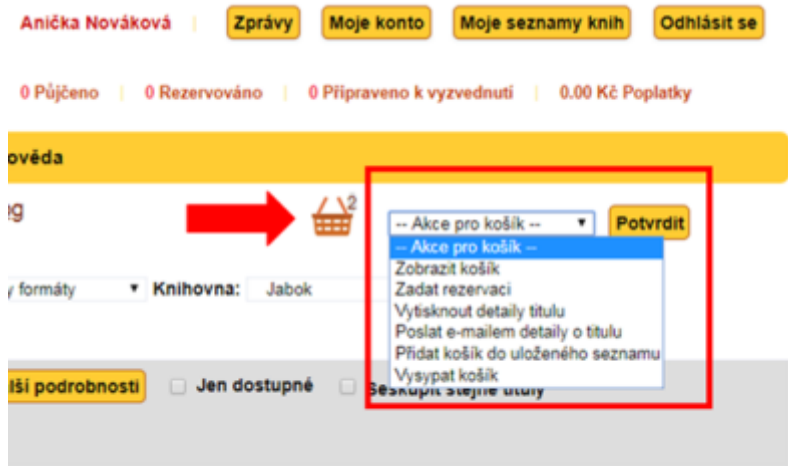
Anička Nováková | Zprávy | Moje konto | Moje seznamy knih | Odhlásit se

0 Půjčeno | 0 Rezervováno | 0 Připraveno k vyzvednutí | 0.00 Kč Poplatky

ověda

g

2

-- Akce pro košík --
Potvrdit

-- Akce pro košík --
Zobrazit košík
Zadat rezervaci
Vytisknout detaily titulu
Poslat e-mailem detaily o titulu
Přidat košík do uloženého seznamu
Vysypat košík

formáty | Knihovna: | Jabok

lší podrobnosti | Jen dostupné | Seskupit stejné tituly